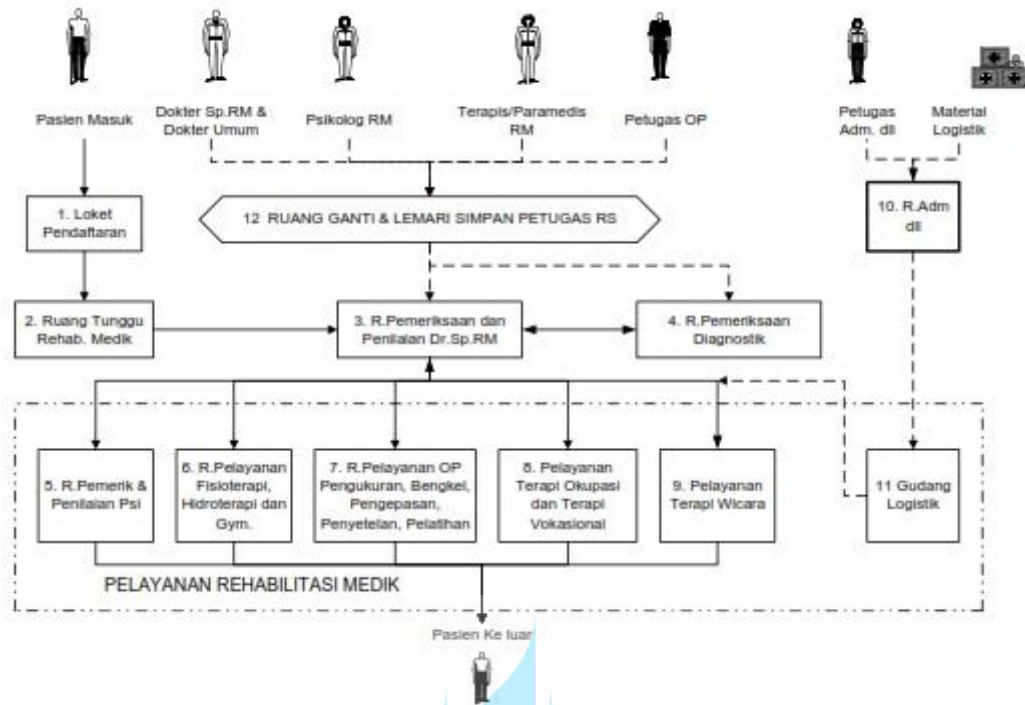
Pasien Masuk

Dokter Sp.RM & Dokter Umum

Psikolog RM

Terapis/Paramedis RM

Petugas OP

Petugas Adm. dll

Material Logistik

1. Loket Pendaftaran

12 RUANG GANTI & LEMARI SIMPAN PETUGAS RS

10. R.Adm dll

2. Ruang Tunggu Rehab. Medik

3. R.Pemeriksaan dan Penilaian Dr.Sp.RM

4. R.Pemeriksaan Diagnostik

5. R.Pemerik & Penilaian Psi

6. R.Pelayanan Fisioterapi, Hidroterapi dan Gym.

7. R.Pelayanan OP Pengukuran, Bengkel, Pengepasan, Penyetelan, Pelatihan

8. Pelayanan Terapi Okupasi dan Terapi Vokasional

9. Pelayanan Terapi Wicara

11 Gudang Logistik

PELAYANAN REHABILITASI MEDIK

Pasien Ke luar